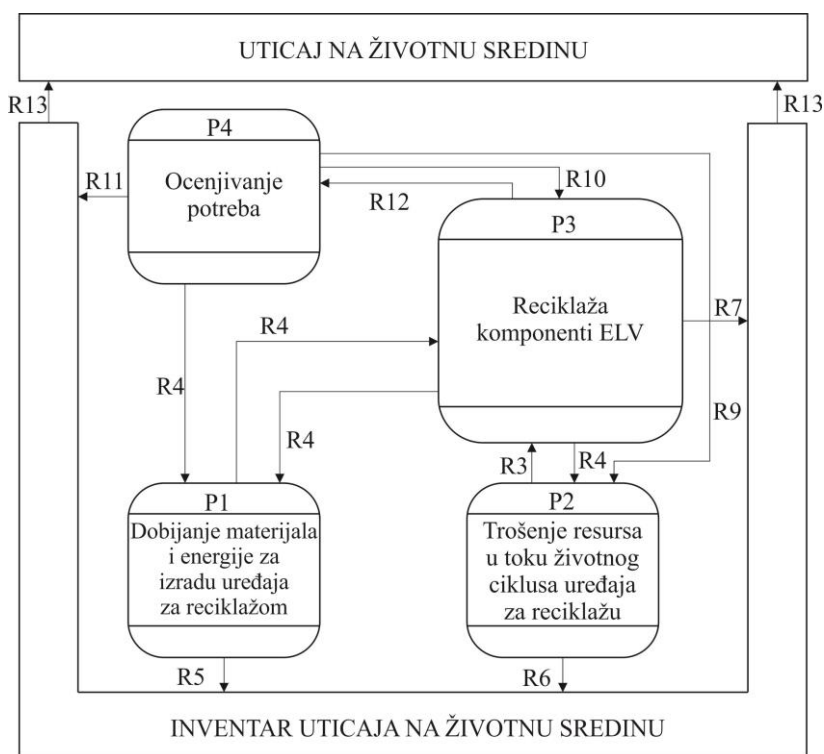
UTICAJ NA ŽIVOTNU SREDINU

R13

R13

P4

Ocenjivanje potreba

R11

R10

R12

P3

Reciklaža komponenti ELV

R7

R4

R4

R4

R9

R3

R4

P1

Dobijanje materijala i energije za izradu uređaja za reciklažom

P2

Trošenje resursa u toku životnog ciklusa uređaja za reciklažu

R5

R6

INVENTAR UTICAJA NA ŽIVOTNU SREDINU